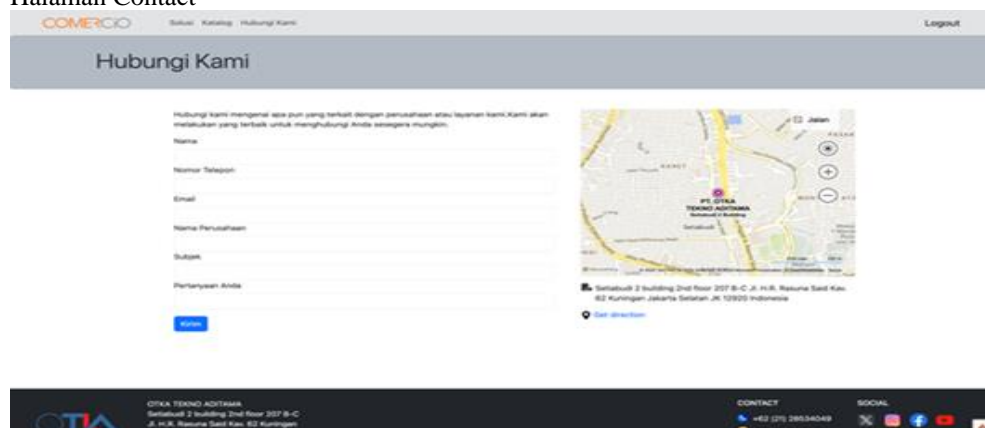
Halaman Contact

COMERCIO Solusi Katalog Hubungi Kami Logout

Hubungi Kami

Hubungi kami mengenai apa pun yang terkait dengan perusahaan atau layanan kami.Kami akan melakukan yang terbaik untuk menghubungi Anda sesegera mungkin.

Nama

Nomor Telepon

Email

Nama Perusahaan

Subjek

Pertanyaan Anda

Kirim

Jalan

PT. OTKA TEKNO ADITAMA

Setiabudi 2 building 2nd floor 207 B-C Jl. H.R. Rasuna Said Kav. 62 Kuningan Jakarta Selatan JK 12920 Indonesia

Get direction

OTKA TEKNO ADITAMA
Setiabudi 2 building 2nd floor 207 B-C
Jl. H.R. Rasuna Said Kav. 62 Kuningan

CONTACT
+62 (21) 28534049

SOCIAL